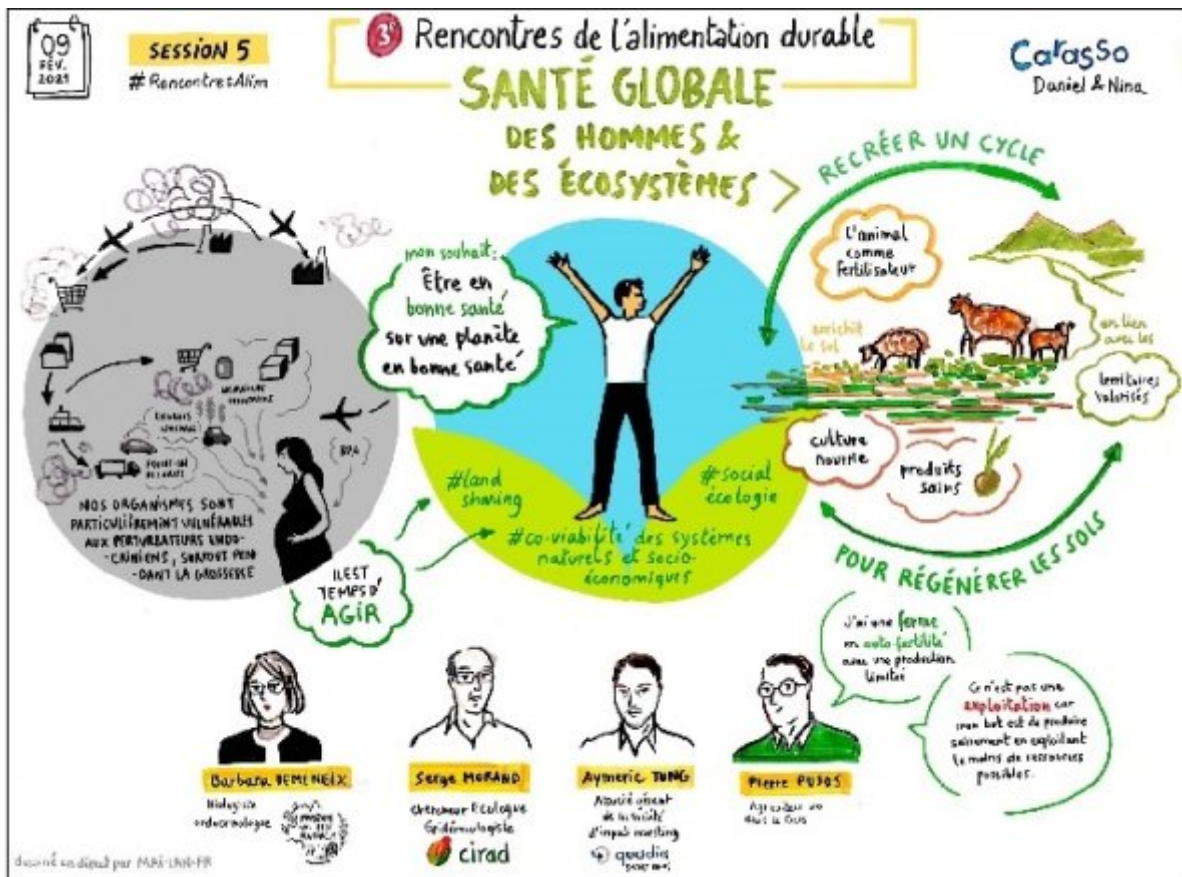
09 FÉV. 2021

SESSION 5
#RencontresAlim

3e Rencontres de l'alimentation durable

Carasso
Daniel & Nina

SANTÉ GLOBALE
DES HOMMES &
DES ÉCOSYSTÈMES

RECRÉER UN CYCLE

L'animal comme fertilisateur

enrichit le sol

en lien avec les

territoires valorisés

culture nourrie

produits sains

POUR RÉGÉNÉRER LES SOLS

mon souhait : Être en bonne santé sur une planète en bonne santé

#land sharing

#social écologie

#co-viabilité des systèmes naturels et socio-économiques

IL EST TEMPS D'AGIR

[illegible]
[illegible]
BPA

NOS ORGANISMES SONT PARTICULIÈREMENT VULNÉRABLES AUX PERTURBATEURS ENDOCRINIENS, SURTOUT PENDANT LA GROSSESSE

J'ai une ferme en auto fertilité avec une production limitée

Ce n'est pas une exploitation car mon but est de produire sainement en exploitant le moins de ressources possibles.

Barbara DEMENEIX
Biologiste endocrinologue

Serge MORAND
Chercheur Écologue Épidémiologiste
cirad

Aymeric JUNG
Associé gérant de la société d'impact investing
quadia

Pierre PUJOS
Agriculteur en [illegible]

dessiné en direct par MAI-LAN-FR